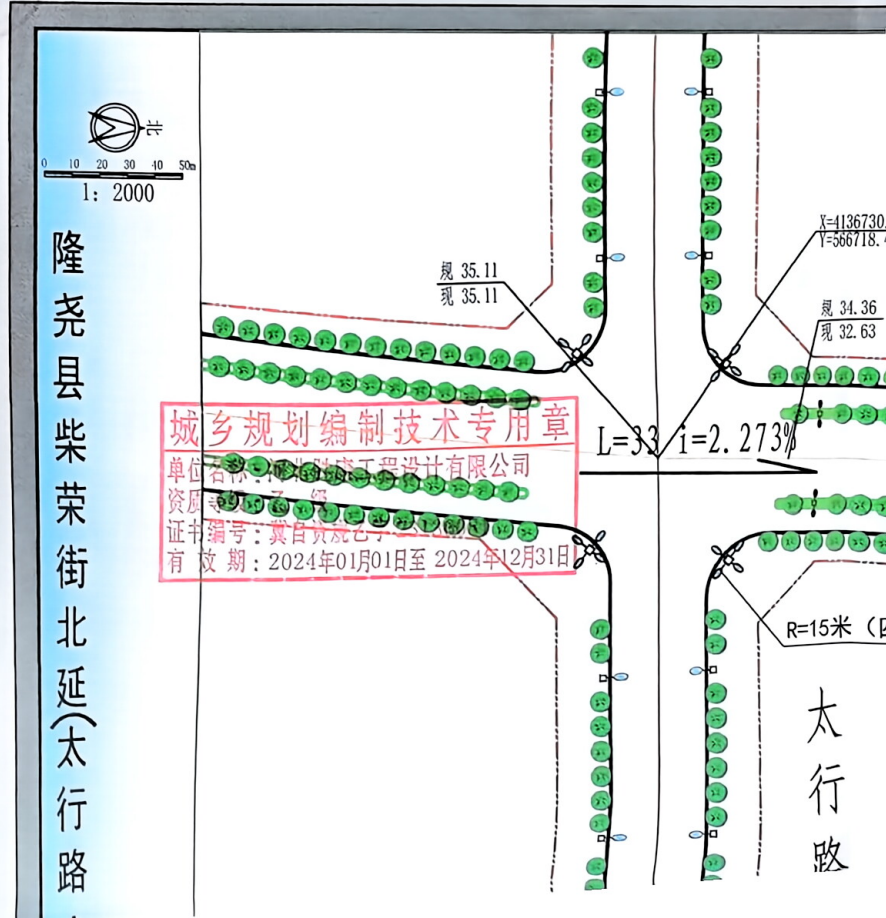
北
0 10 20 30 40 50m
1:2000

隆尧县柴荣街北延(太行路

规 35.11
现 35.11

X=4136730.
Y=566718.

规 34.36
现 32.63

城乡规划编制技术专用章
单位名称：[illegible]工程设计有限公司
资质等级：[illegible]级
证书编号：冀自资规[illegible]
有 效 期：2024年01月01日至 2024年12月31日

L=33 i=2.273%

R=15米 (

太
行
路